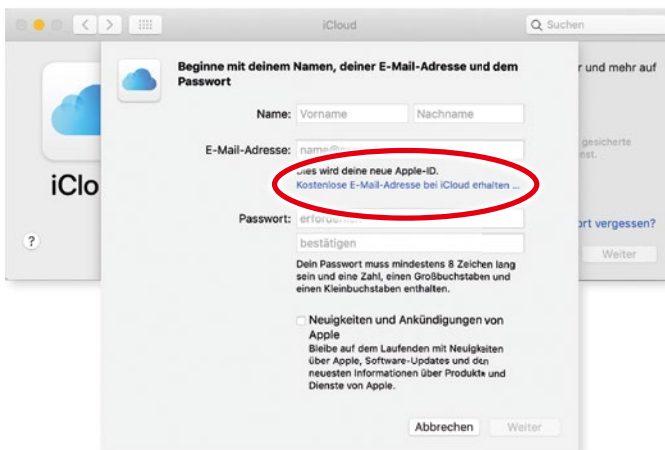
iCloud

Suchen

iClo

r und mehr auf

gesicherte
nst.

ort vergessen?

Weiter

?

Beginne mit deinem Namen, deiner E-Mail-Adresse und dem Passwort

Name: Vorname Nachname

E-Mail-Adresse: name@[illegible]

Dies wird deine neue Apple-ID.
Kostenlose E-Mail-Adresse bei iCloud erhalten ...

Passwort: erforde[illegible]

bestätigen

Dein Passwort muss mindestens 8 Zeichen lang sein und eine Zahl, einen Großbuchstaben und einen Kleinbuchstaben enthalten.

Neuigkeiten und Ankündigungen von Apple
Bleibe auf dem Laufenden mit Neuigkeiten über Apple, Software-Updates und den neuesten Informationen über Produkte und Dienste von Apple.

Abbrechen Weiter